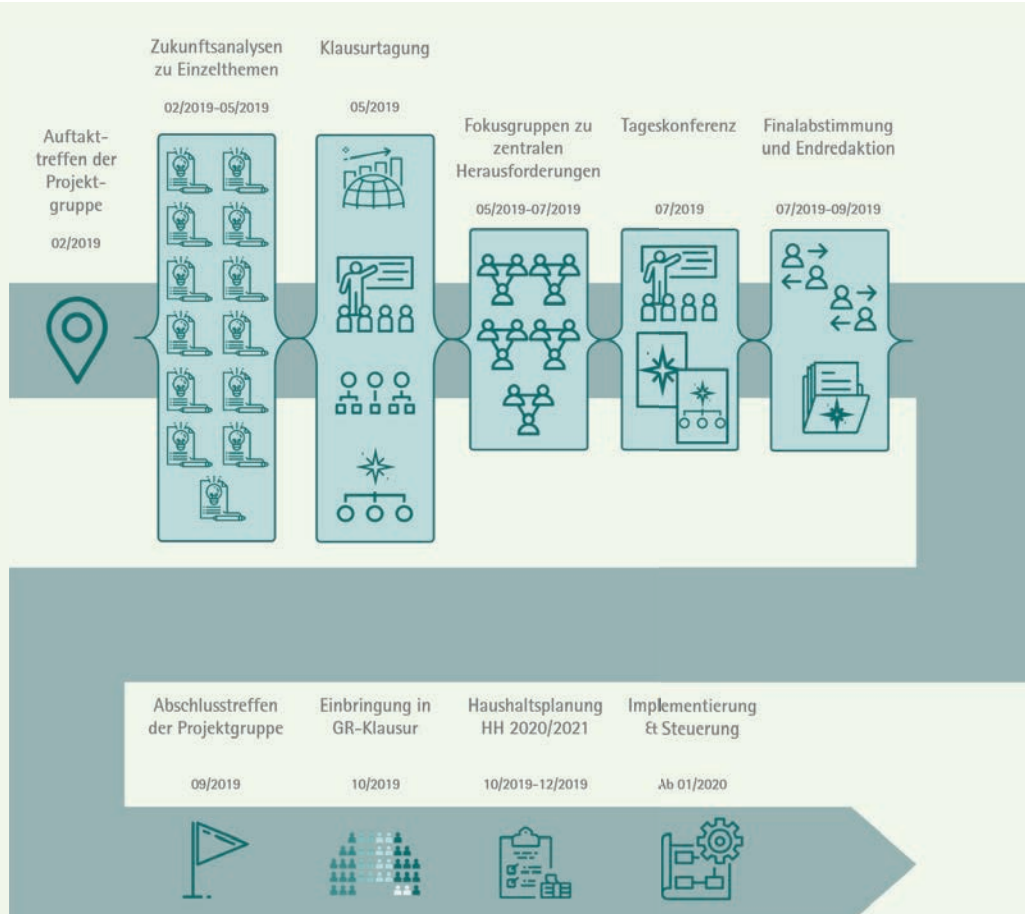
Auftakttreffen der Projektgruppe

02/2019

Zukunftsanalysen zu Einzelthemen

02/2019-05/2019

Klausurtagung

05/2019

Fokusgruppen zu zentralen Herausforderungen

05/2019-07/2019

Tageskonferenz

07/2019

Finalabstimmung und Endredaktion

07/2019-09/2019

Abschlusstreffen der Projektgruppe

09/2019

Einbringung in GR-Klausur

10/2019

Haushaltsplanung HH 2020/2021

10/2019-12/2019

Implementierung & Steuerung

Ab 01/2020